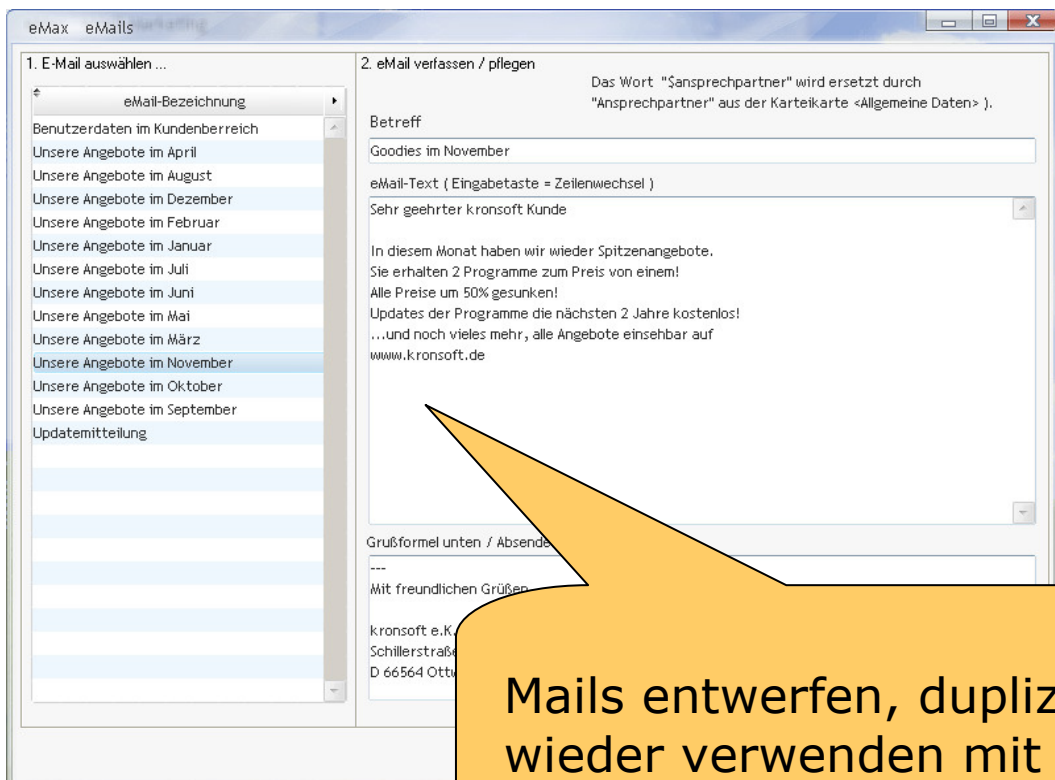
eMax eMails

1. E-Mail auswählen ...

eMail-Bezeichnung

Benutzerdaten im Kundenberreich
Unsere Angebote im April
Unsere Angebote im August
Unsere Angebote im Dezember
Unsere Angebote im Februar
Unsere Angebote im Januar
Unsere Angebote im Juli
Unsere Angebote im Juni
Unsere Angebote im Mai
Unsere Angebote im März
Unsere Angebote im November
Unsere Angebote im Oktober
Unsere Angebote im September
Updatemitteilung

2. eMail verfassen / pflegen

Das Wort "$ansprechpartner" wird ersetzt durch "Ansprechpartner" aus der Karteikarte <Allgemeine Daten> ).

Betreff

Goodies im November

eMail-Text ( Eingabetaste = Zeilenwechsel )

Sehr geehrter kronsoft Kunde

In diesem Monat haben wir wieder Spitzenangebote.
Sie erhalten 2 Programme zum Preis von einem!
Alle Preise um 50% gesunken!
Updates der Programme die nächsten 2 Jahre kostenlos!
...und noch vieles mehr, alle Angebote einsehbar auf
www.kronsoft.de

Grußformel unten / Absende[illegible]

---
Mit freundlichen Grüßen

kronsoft e.K.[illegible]
Schillerstraße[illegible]
D 66564 Ottw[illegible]

Mails entwerfen, dupliz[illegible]
wieder verwenden mit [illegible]